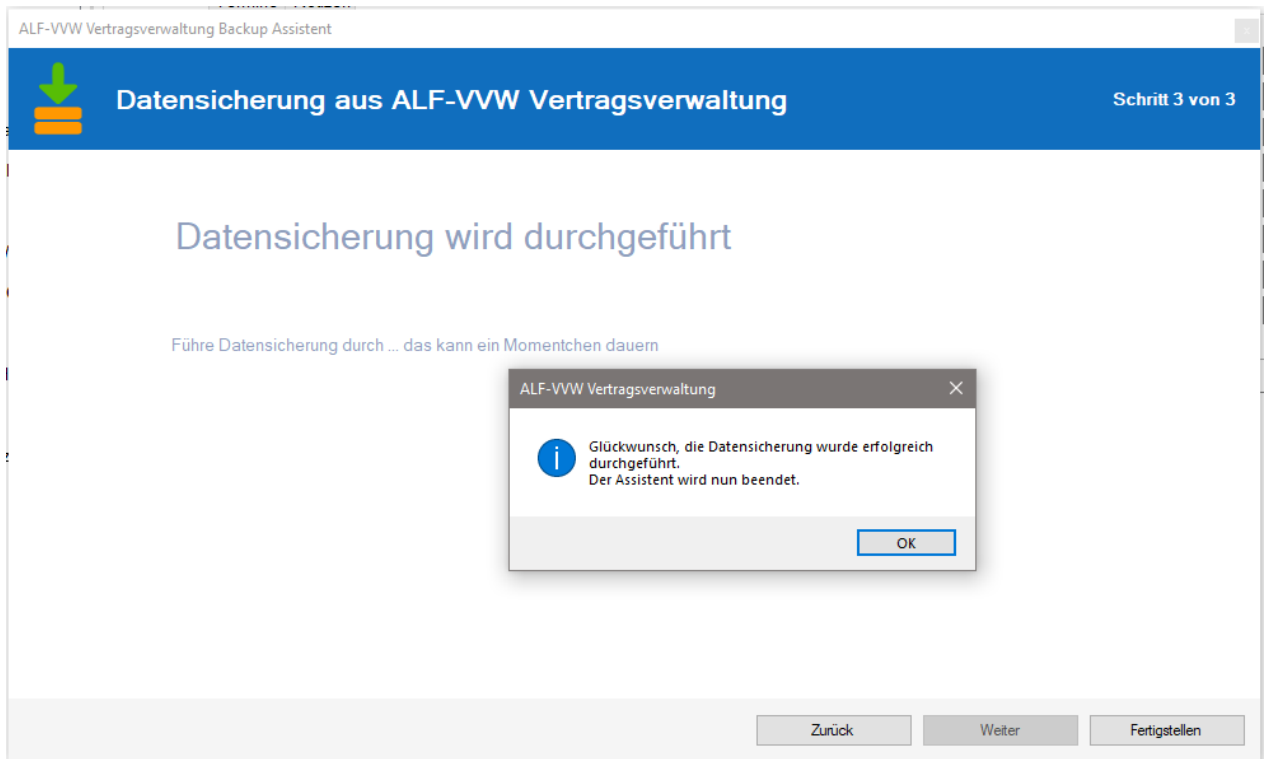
ALF-VVW Vertragsverwaltung Backup Assistent

Datensicherung aus ALF-VVW Vertragsverwaltung

Schritt 3 von 3

Datensicherung wird durchgeführt

Führe Datensicherung durch ... das kann ein Momentchen dauern

ALF-VVW Vertragsverwaltung

Glückwunsch, die Datensicherung wurde erfolgreich durchgeführt.
Der Assistent wird nun beendet.

OK

Zurück

Weiter

Fertigstellen